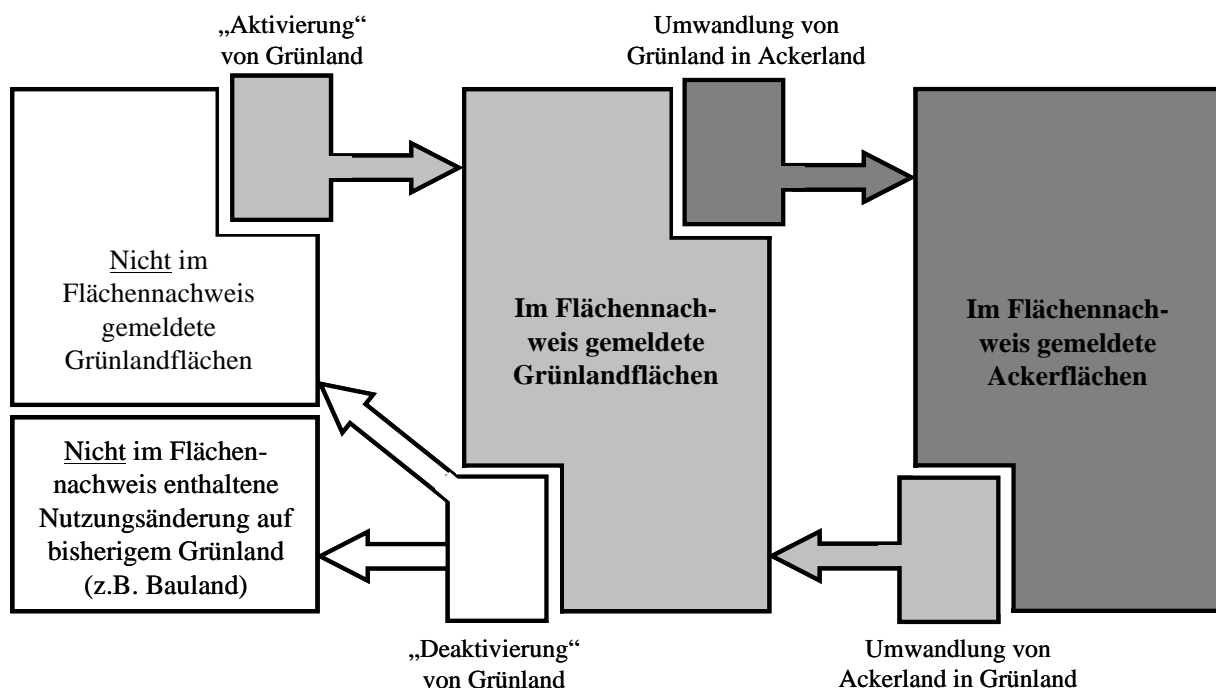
„Aktivierung“ von Grünland

Umwandlung von Grünland in Ackerland

Nicht im Flächennachweis gemeldete Grünlandflächen

Im Flächennachweis gemeldete Grünlandflächen

Im Flächennachweis gemeldete Ackerflächen

Nicht im Flächennachweis enthaltene Nutzungsänderung auf bisherigem Grünland (z.B. Bauland)

„Deaktivierung“ von Grünland

Umwandlung von Ackerland in Grünland